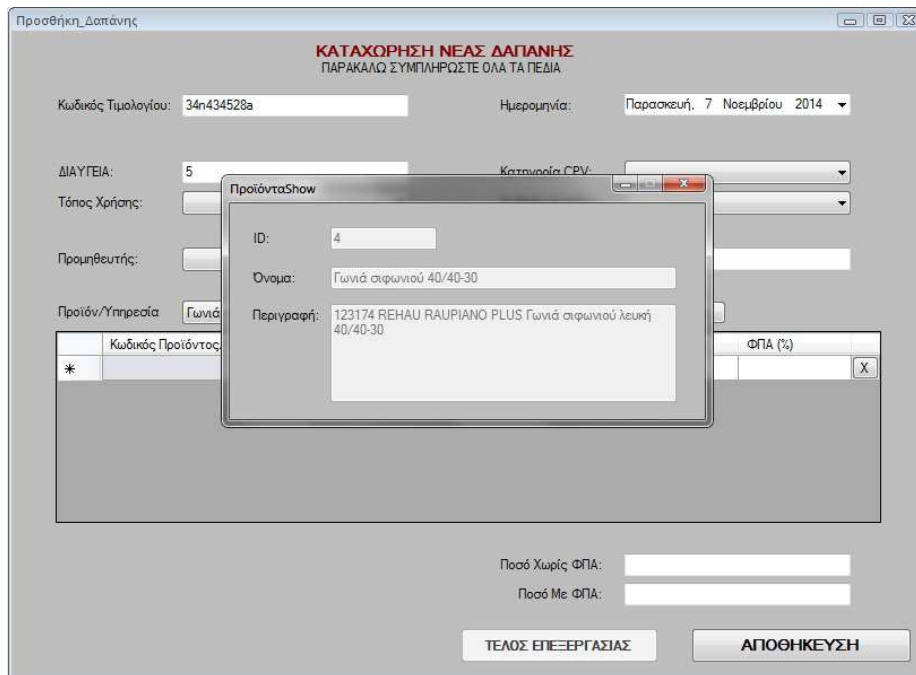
Προσθήκη_Δαπάνης

ΚΑΤΑΧΩΡΗΣΗ ΝΕΑΣ ΔΑΠΑΝΗΣ
ΠΑΡΑΚΑΛΩ ΣΥΜΠΛΗΡΩΣΤΕ ΟΛΑ ΤΑ ΠΕΔΙΑ

Κωδικός Τιμολογίου: 34n434528a

Ημερομηνία: Παρασκευή, 7 Νοεμβρίου 2014

ΔΙΑΥΓΕΙΑ: 5

Κατηγορία CPV:

Τόπος Χρήσης:

Προμηθευτής:

Προϊόν/Υπηρεσία Γωνιά

Κωδικός Προϊόντος

ΦΠΑ (%)

X

ΠροϊόνταShow

ID: 4

Όνομα: Γωνιά σιφωνιού 40/40-30

Περιγραφή: 123174 REHAU RAUPIANO PLUS Γωνιά σιφωνιού λευκή 40/40-30

Ποσό Χωρίς ΦΠΑ:

Ποσό Με ΦΠΑ:

ΤΕΛΟΣ ΕΠΕΞΕΡΓΑΣΙΑΣ

ΑΠΟΘΗΚΕΥΣΗ